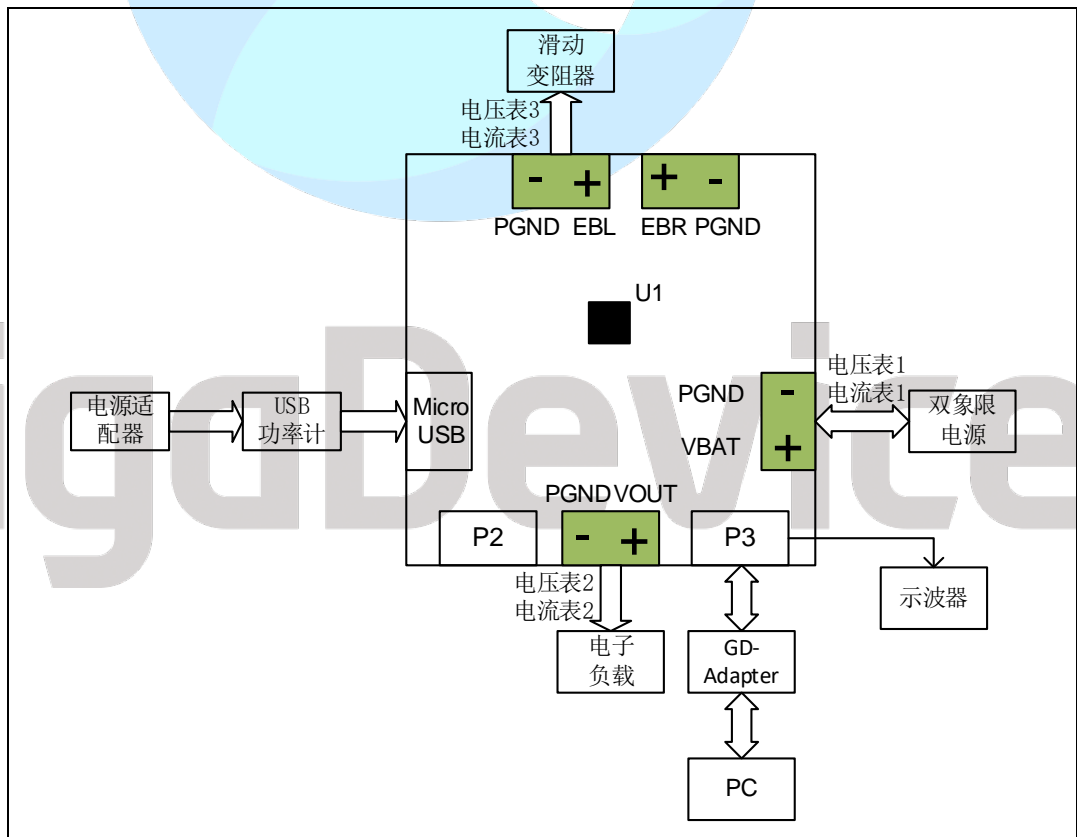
滑动
变阻器

电压表3
电流表3

- +
+ -

PGND EBL
EBR PGND

U1

电压表1
电流表1

电源适
配器

USB
功率计

Micro
USB

PGND
VBAT

- +

双象限
电源

PGND VOUT

P2
- +
P3

电压表2
电流表2

示波器

电子
负载

GD-
Adapter

PC

gaDevice